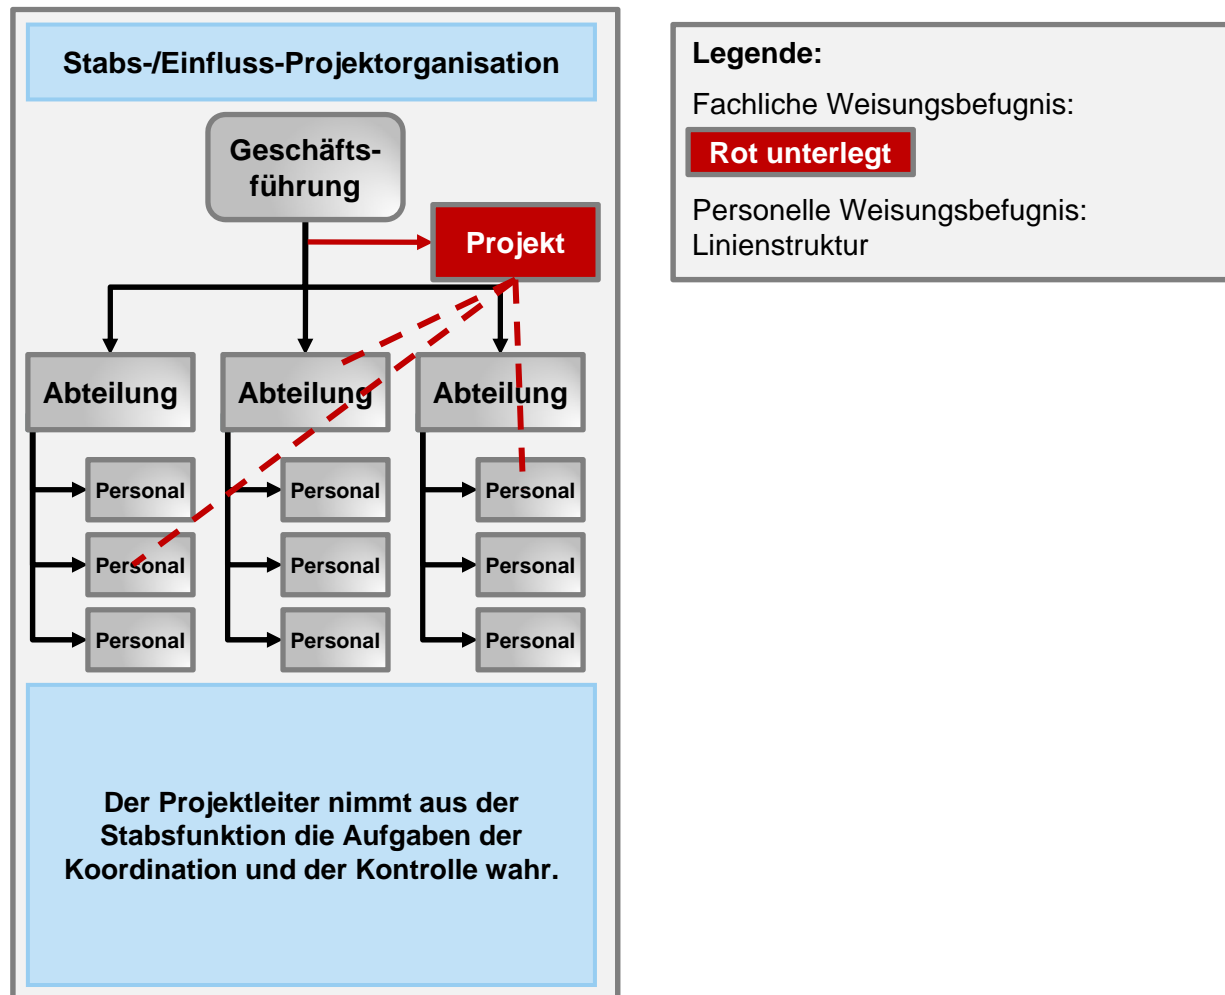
Stabs-/Einfluss-Projektorganisation

Geschäftsführung

Projekt

Abteilung

Abteilung

Abteilung

Personal

Personal

Personal

Personal

Personal

Personal

Personal

Personal

Personal

Der Projektleiter nimmt aus der Stabsfunktion die Aufgaben der Koordination und der Kontrolle wahr.

Legende:

Fachliche Weisungsbefugnis:

Rot unterlegt

Personelle Weisungsbefugnis: Linienstruktur